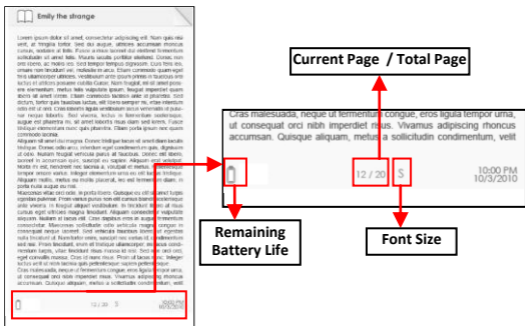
Emily the strange

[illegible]

12/20 S

Current Page / Total Page

Cras malesuada, neque ut fermentum congue, eros ligula tempor urna, ut consequat orci nibh imperdiet risus. Vivamus adipiscing rhoncus accumsan. Quisque aliquam, metus a sollicitudin condimentum, velit

12 / 20

S

10:00 PM
10/3/2010

Remaining Battery Life

Font Size